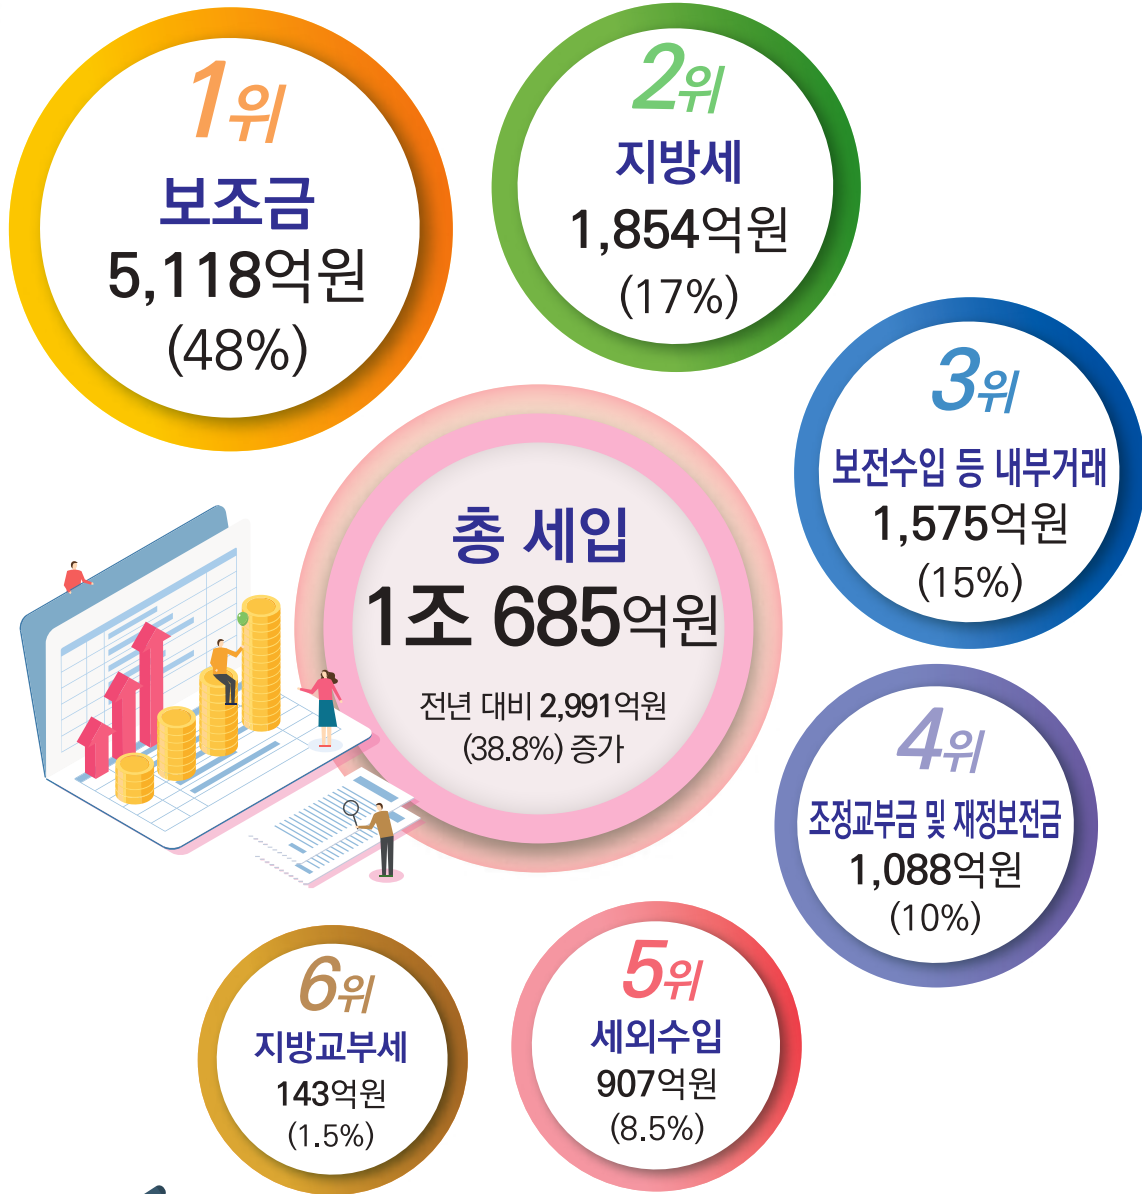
1위
보조금
5,118억원
(48%)

2위
지방세
1,854억원
(17%)

3위
보전수입 등 내부거래
1,575억원
(15%)

총 세입
1조 685억원
전년 대비 2,991억원 (38.8%) 증가

4위
조정교부금 및 재정보전금
1,088억원
(10%)

5위
세외수입
907억원
(8.5%)

6위
지방교부세
143억원
(1.5%)